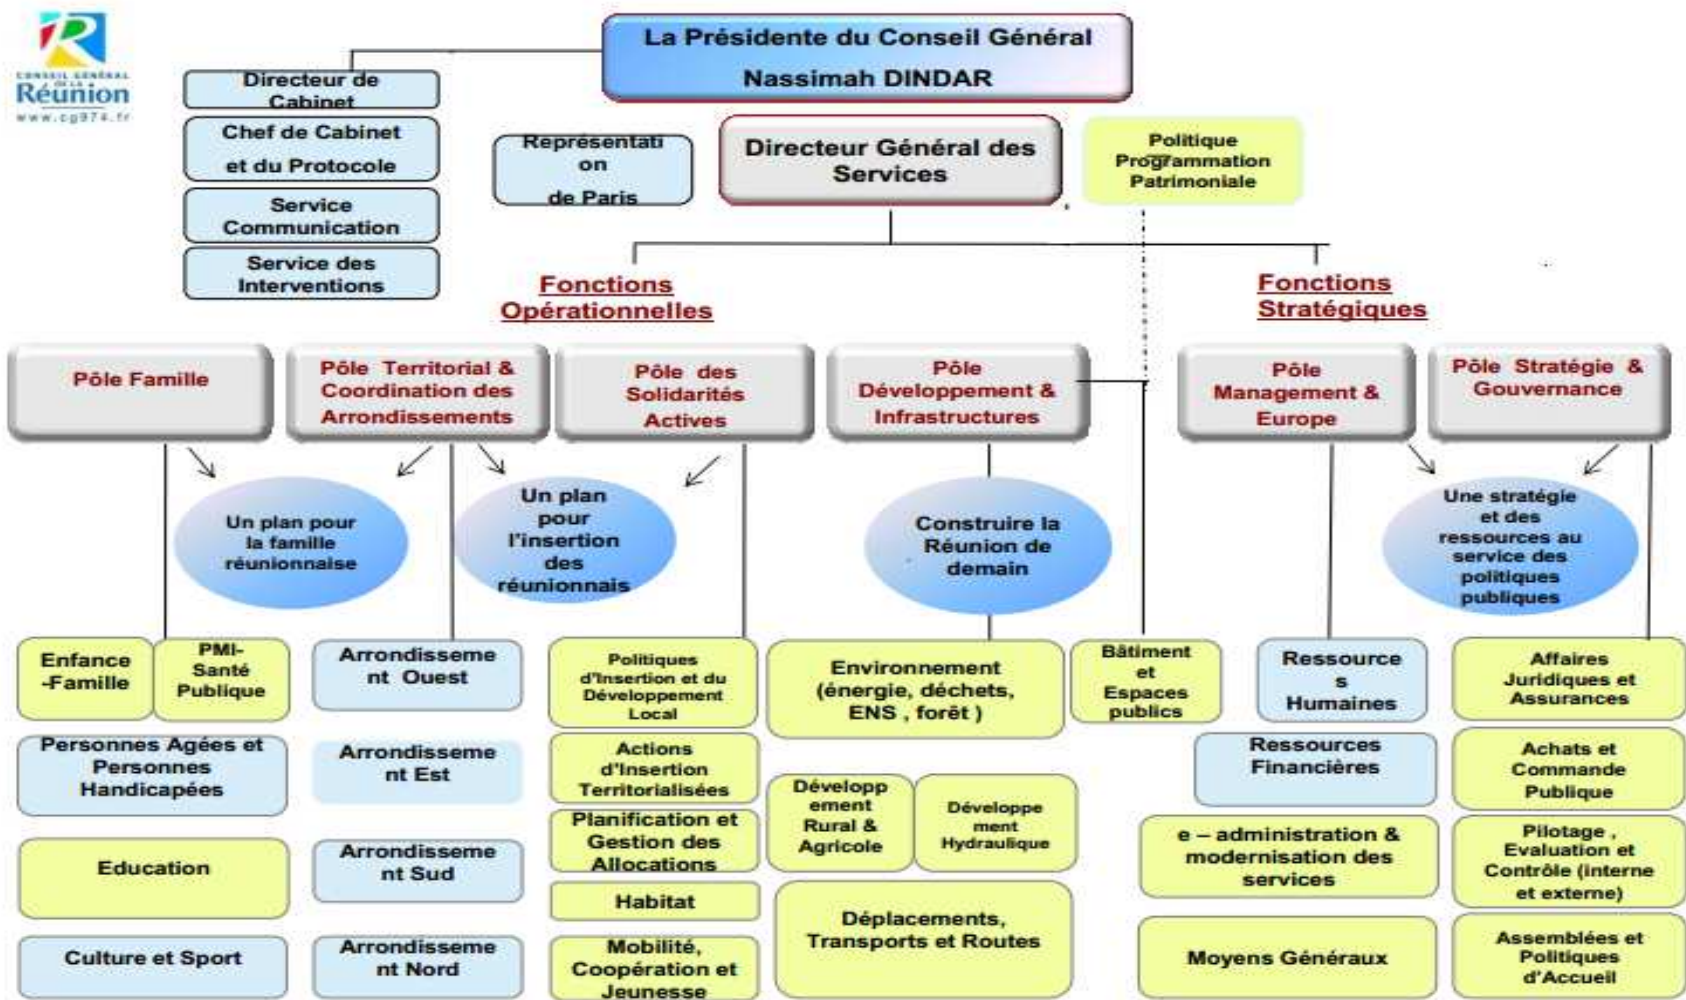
CONSEIL GÉNÉRAL DE LA Réunion
www.cg974.fr

La Présidente du Conseil Général
Nassimah DINDAR

Directeur de Cabinet

Chef de Cabinet et du Protocole

Service Communication

Service des Interventions

Représentation de Paris

Directeur Général des Services

Politique Programmation Patrimoniale

Fonctions Opérationnelles

Fonctions Stratégiques

Pôle Famille

Pôle Territorial & Coordination des Arrondissements

Pôle des Solidarités Actives

Pôle Développement & Infrastructures

Pôle Management & Europe

Pôle Stratégie & Gouvernance

Un plan pour la famille réunionnaise

Un plan pour l'insertion des réunionnais

Construire la Réunion de demain

Une stratégie et des ressources au service des politiques publiques

Enfance -Famille

PMI-Santé Publique

Personnes Agées et Personnes Handicapées

Education

Culture et Sport

Arrondissement Ouest

Arrondissement Est

Arrondissement Sud

Arrondissement Nord

Politiques d'Insertion et du Développement Local

Actions d'Insertion Territorialisées

Planification et Gestion des Allocations

Habitat

Mobilité, Coopération et Jeunesse

Environnement (énergie, déchets, ENS , forêt )

Développement Rural & Agricole

Développement Hydraulique

Déplacements, Transports et Routes

Bâtiment et Espaces publics

Ressources Humaines

Ressources Financières

e – administration & modernisation des services

Moyens Généraux

Affaires Juridiques et Assurances

Achats et Commande Publique

Pilotage , Evaluation et Contrôle (interne et externe)

Assemblées et Politiques d'Accueil